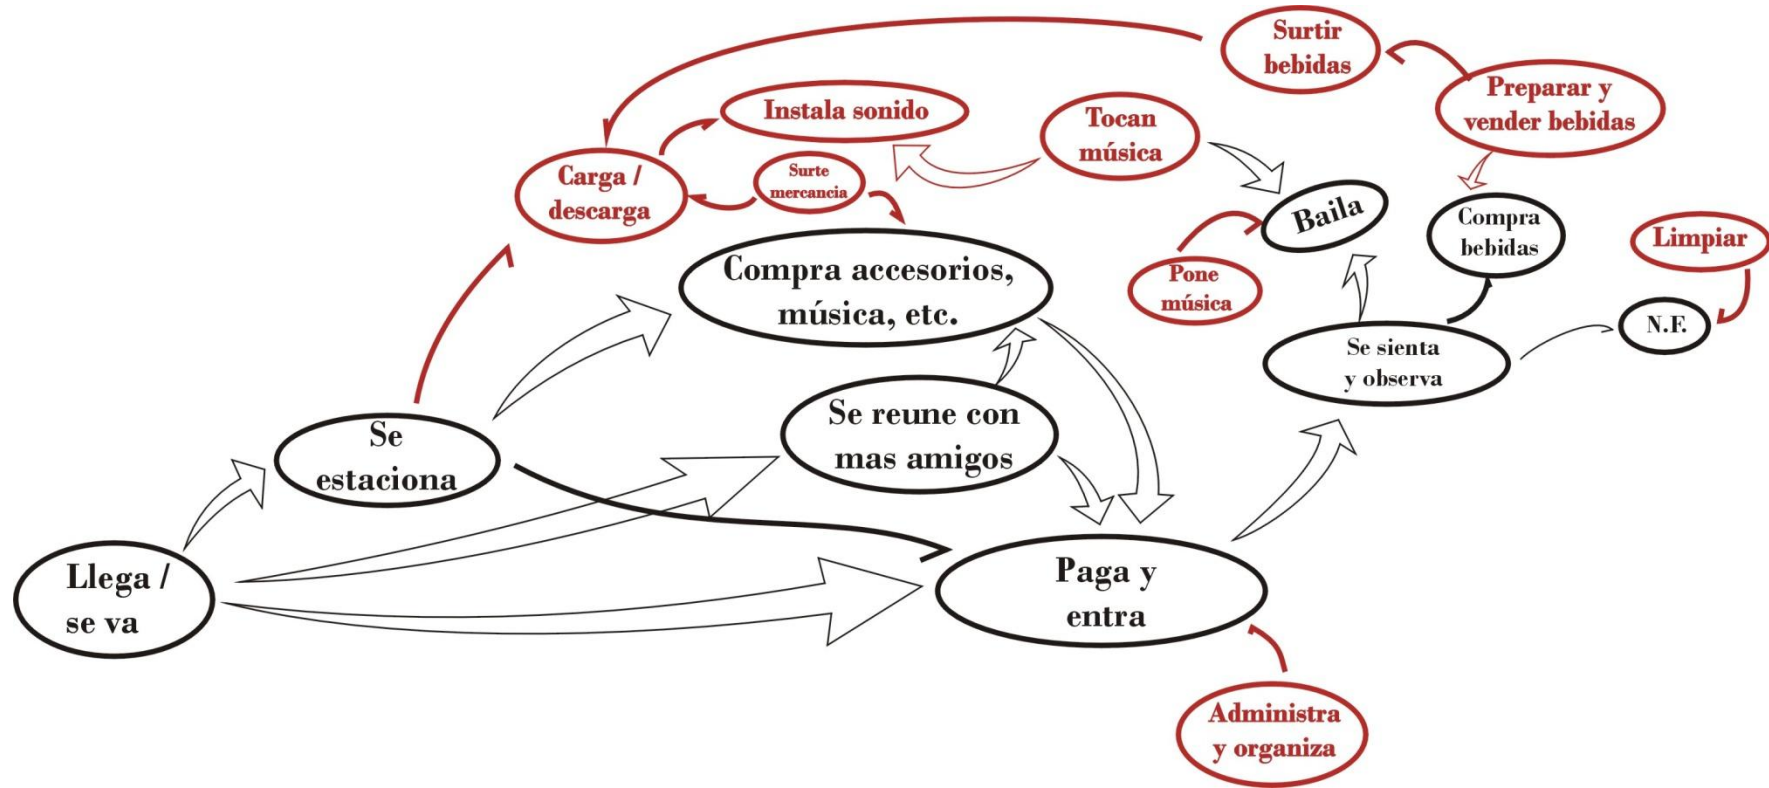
Surtir bebidas

Preparar y vender bebidas

Instala sonido

Tocan música

Carga / descarga

Surte mercancia

Baila

Compra bebidas

Limpiar

Compra accesorios, música, etc.

Pone música

N.F.

Se sienta y observa

Se reune con mas amigos

Se estaciona

Llega / se va

Paga y entra

Administra y organiza